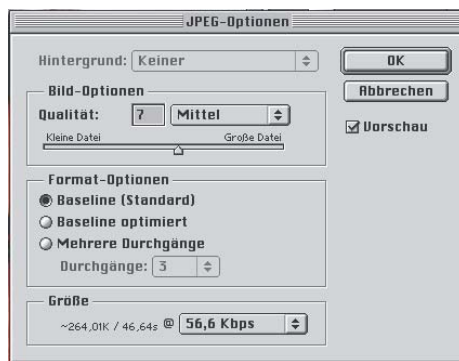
JPEG-Optionen

Hintergrund: Keiner

OK

Abbrechen

Vorschau

Bild-Optionen

Qualität: 7 Mittel

Kleine Datei

Große Datei

Format-Optionen

Baseline (Standard)

Baseline optimiert

Mehrere Durchgänge

Durchgänge: 3

Größe

~264,01K / 46,64s @ 56,6 Kbps